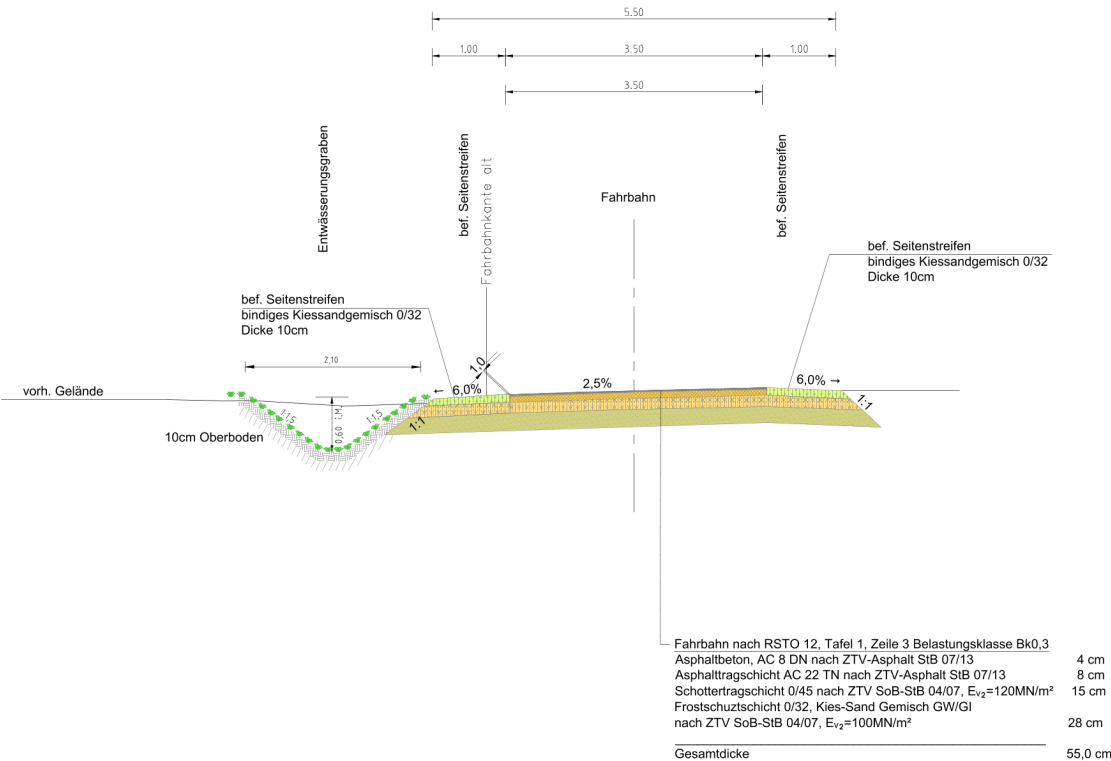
5,50

1,00
3,50
1,00

3,50

Entwässerungsgraben

bef. Seitenstreifen

Fahrbahnkante alt

Fahrbahn

bef. Seitenstreifen

bef. Seitenstreifen
bindiges Kiessandgemisch 0/32
Dicke 10cm

bef. Seitenstreifen
bindiges Kiessandgemisch 0/32
Dicke 10cm

2,10

1,0

vorh. Gelände

← 6,0%

2,5%

6,0% →

1:1,5
1:1,5
0,60 i.M.
1:1
1:1

10cm Oberboden

Fahrbahn nach RSTO 12, Tafel 1, Zeile 3 Belastungsklasse Bk0,3

| | |
|---|---|
| Asphaltbeton, AC 8 DN nach ZTV-Asphalt StB 07/13 | 4 cm |
| Asphalttragschicht AC 22 TN nach ZTV-Asphalt StB 07/13 | 8 cm |
| Schottertragschicht 0/45 nach ZTV SoB-StB 04/07, $E_{v2}$=120MN/m² | 15 cm |
| Frostschuztschicht 0/32, Kies-Sand Gemisch GW/GI nach ZTV SoB-StB 04/07, $E_{v2}$=100MN/m² | 28 cm |
| Gesamtdicke | 55,0 cm |